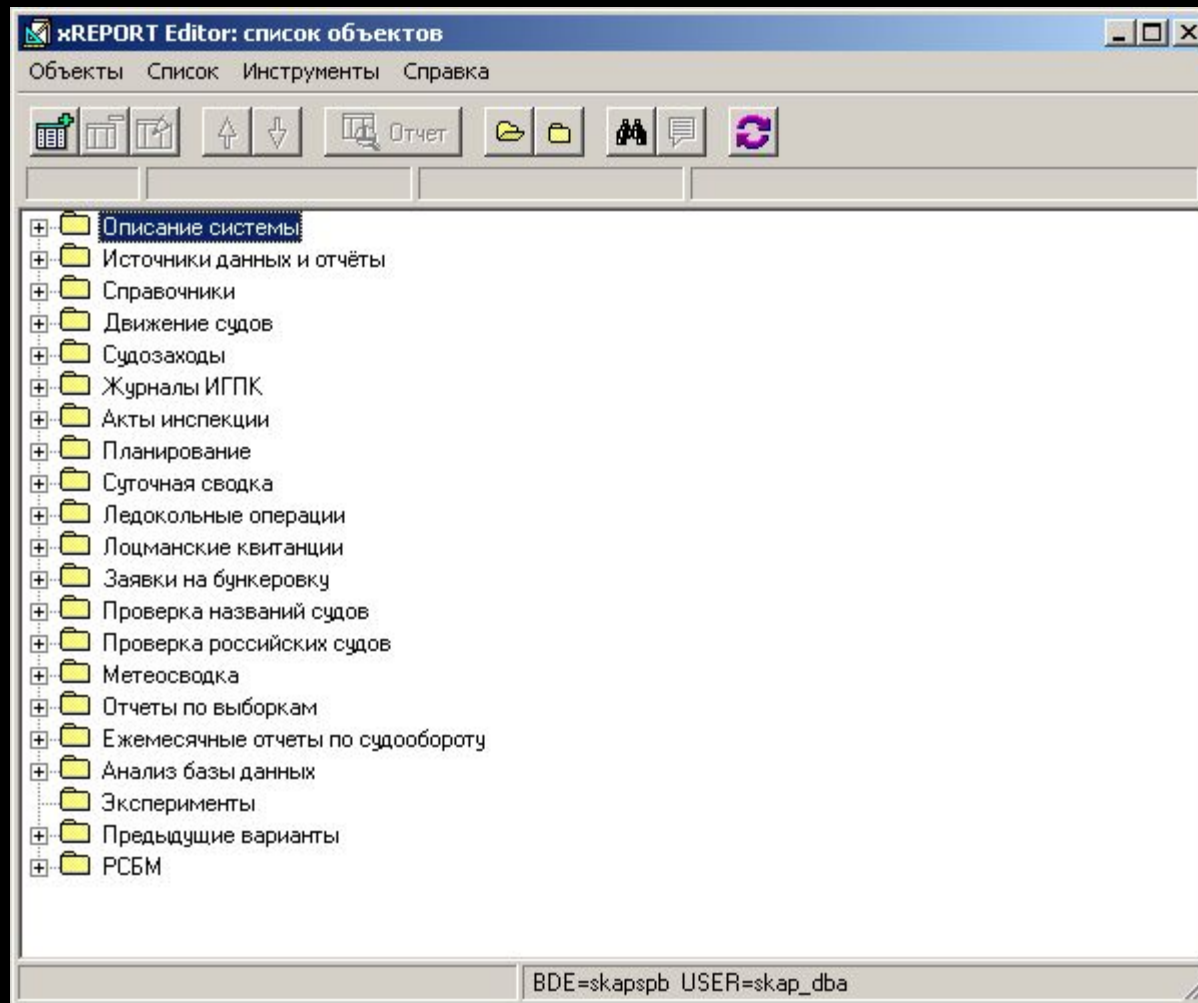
xREPORT Editor: список объектов

Объекты Список Инструменты Справка

Отчет

Описание системы
Источники данных и отчёты
Справочники
Движение судов
Судозаходы
Журналы ИГПК
Акты инспекции
Планирование
Суточная сводка
Ледокольные операции
Лоцманские квитанции
Заявки на бункеровку
Проверка названий судов
Проверка российских судов
Метеосводка
Отчеты по выборкам
Ежемесячные отчеты по судообороту
Анализ базы данных
Эксперименты
Предыдущие варианты
РСБМ

BDE=skapspb USER=skap_dba